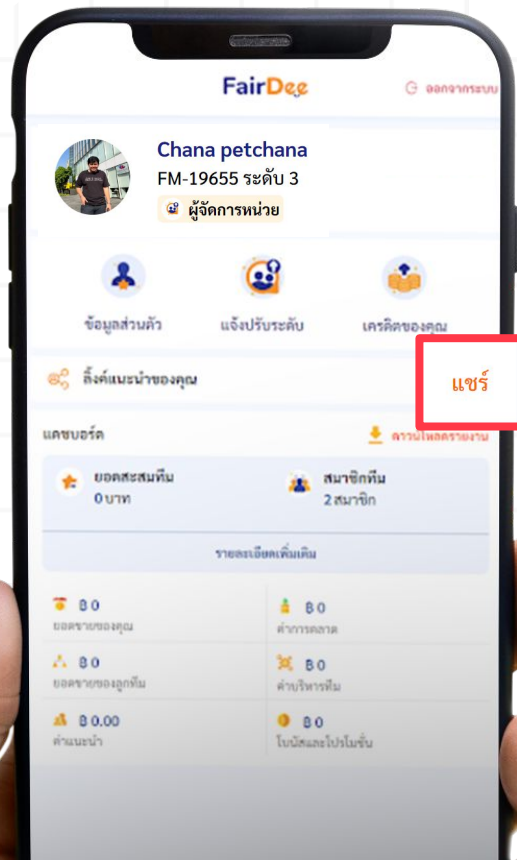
FairDee

ออกจากระบบ

Chana petchana
FM-19655 ระดับ 3
ผู้จัดการหน่วย

ข้อมูลส่วนตัว
แจ้งปรับระดับ
เครดิตของคุณ

ลิ้งค์แนะนำของคุณ
แชร์

แดชบอร์ด
ดาวน์โหลดรายงาน

ยอดสะสมทีม
0 บาท

สมาชิกทีม
2 สมาชิก

รายละเอียดเพิ่มเติม

฿0
ยอดขายของคุณ

฿0
ค่าการตลาด

฿0
ยอดขายของลูกทีม

฿0
ค่าบริหารทีม

฿0.00
ค่าแนะนำ

฿0
โบนัสและโปรโมชั่น